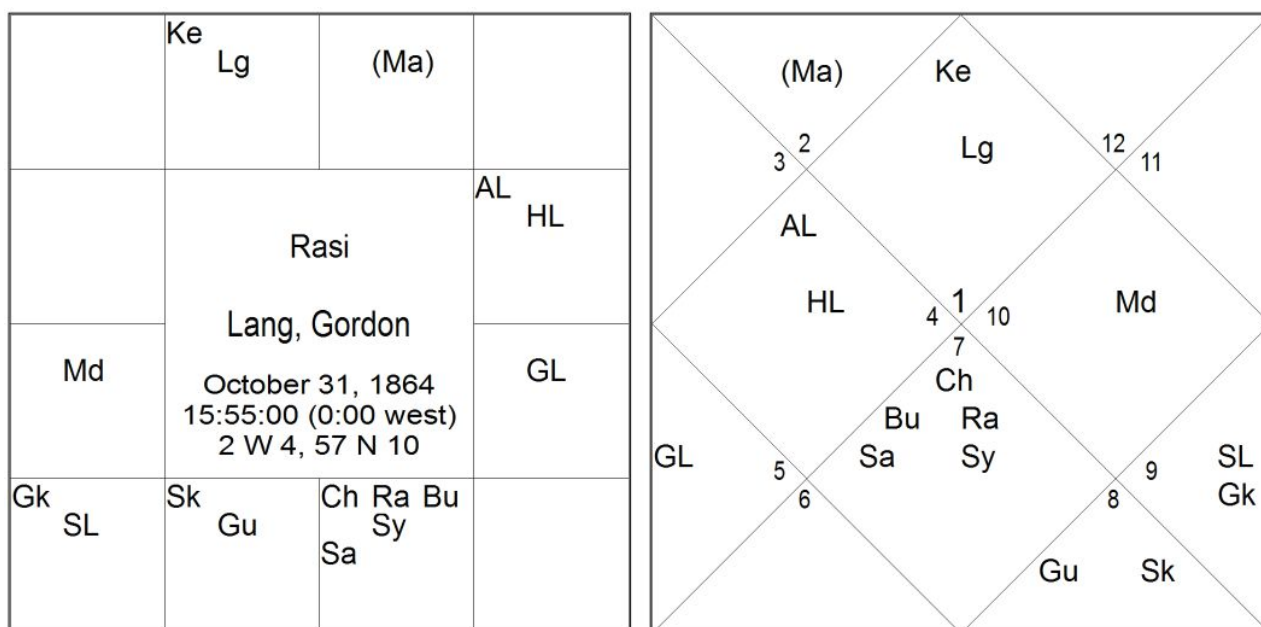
Ke
Lg

(Ma)

AL
HL

Rasi

Lang, Gordon

October 31, 1864
15:55:00 (0:00 west)
2 W 4, 57 N 10

Md

GL

Gk
SL

Sk
Gu

Ch Ra Bu
Sy
Sa

(Ma)

Ke

3 2

Lg

12 11

AL

HL

4 1 10

Md

7

Ch

Bu Ra

Sa Sy

GL

5

6

9

8

SL
Gk

Gu Sk